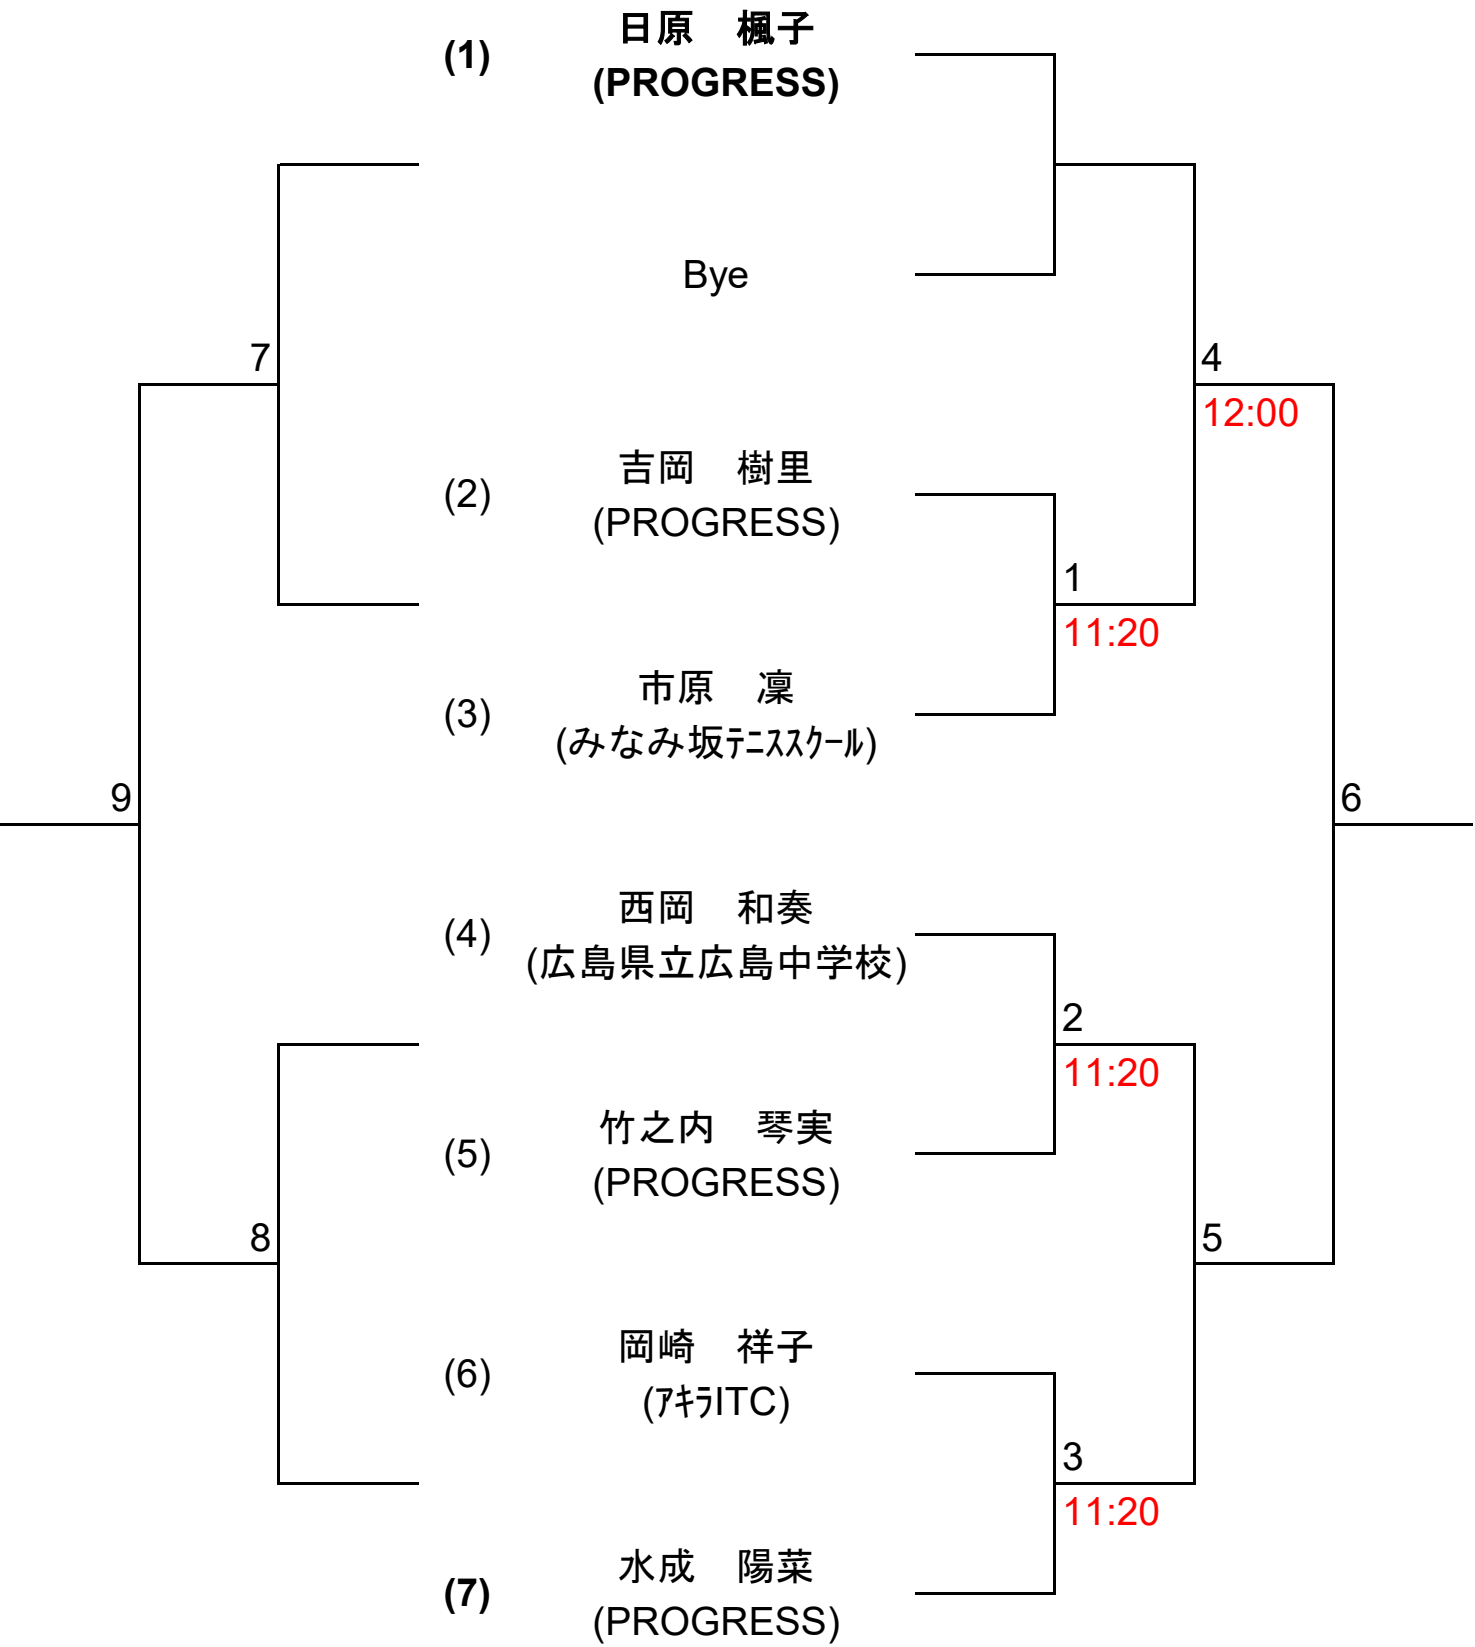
(1) 日原　楓子
(PROGRESS)

Bye

7

4
12:00

(2) 吉岡　樹里
(PROGRESS)

1
11:20

(3) 市原　凜
(みなみ坂ﾃﾆｽｽｸｰﾙ)

9

6

(4) 西岡　和奏
(広島県立広島中学校)

2
11:20

(5) 竹之内　琴実
(PROGRESS)

8

5

(6) 岡崎　祥子
(ｱｷﾗITC)

3
11:20

(7) 水成　陽菜
(PROGRESS)